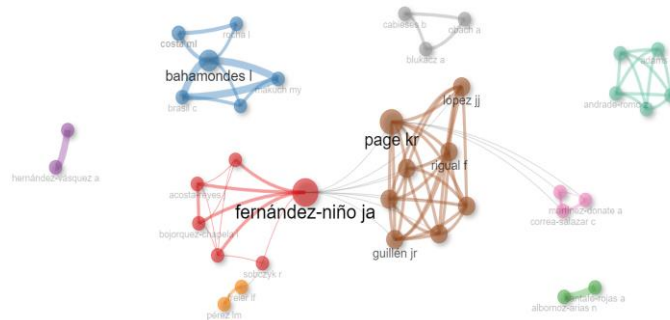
cabieses b
chaich a
blukacz a
costa ml
rocha l
bahamondes l
makuch my
brasil c
andrade-romo z
page kr
lopez jj
rigual f
hernández-vásquez a
acosta-reyes j
fernández-niño ja
martinez-donate a
correa-salazar c
bojorquez-chapela i
guillen jr
sobczyk r
reiter lf
pérez lm
albornoz-arias n
santafe-rojas a